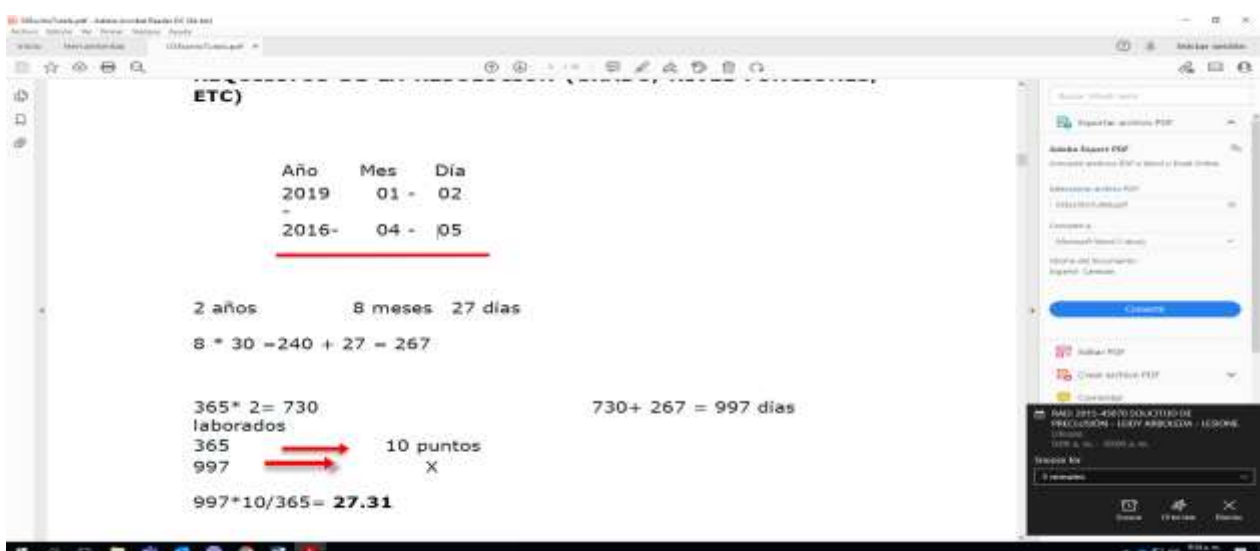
ETC)

| Año | Mes | Día |
|---|---|---|
| 2019 | 01 - | 02 |
| - | | |
| 2016- | 04 - | 05 |

2 años 8 meses 27 días

8 * 30 =240 + 27 = 267

365* 2= 730 730+ 267 = 997 días laborados

365 → 10 puntos
997 → X

997*10/365= **27.31**

Exportar archivo PDF

Adobe Export PDF

Convertir

Editar PDF

Crear archivo PDF

Comentar

Posponer

Iniciar sesión

RAD: 2015-45870 SOLICITUD DE PRECLUSIÓN - LEIDY ARBOLEDA - LESIONE

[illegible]